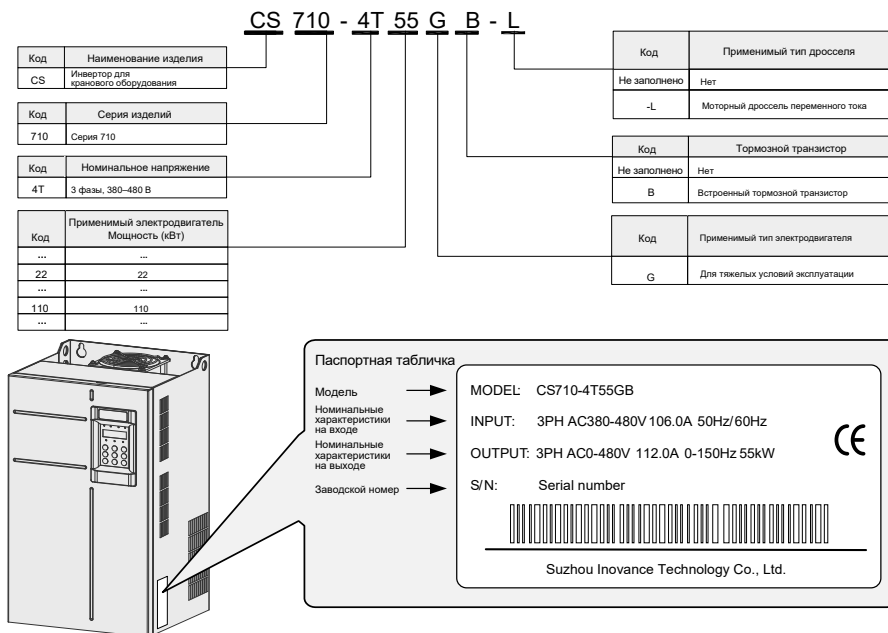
CS 710 - 4T 55 G B - L

| Код | Наименование изделия |
|---|---|
| CS | Инвертор для кранового оборудования |

| Код | Серия изделий |
|---|---|
| 710 | Серия 710 |

| Код | Номинальное напряжение |
|---|---|
| 4T | 3 фазы, 380–480 В |

| Код | Применимый электродвигатель Мощность (кВт) |
|---|---|
| ... | ... |
| 22 | 22 |
| ... | ... |
| 110 | 110 |
| ... | ... |

| Код | Применимый тип дросселя |
|---|---|
| Не заполнено | Нет |
| -L | Моторный дроссель переменного тока |

| Код | Тормозной транзистор |
|---|---|
| Не заполнено | Нет |
| B | Встроенный тормозной транзистор |

| Код | Применимый тип электродвигателя |
|---|---|
| G | Для тяжелых условий эксплуатации |

Паспортная табличка

Модель
Номинальные характеристики на входе
Номинальные характеристики на выходе
Заводской номер

MODEL: CS710-4T55GB
INPUT: 3PH AC380-480V 106.0A 50Hz/60Hz
OUTPUT: 3PH AC0-480V 112.0A 0-150Hz 55kW
S/N: Serial number
CE
Suzhou Inovance Technology Co., Ltd.